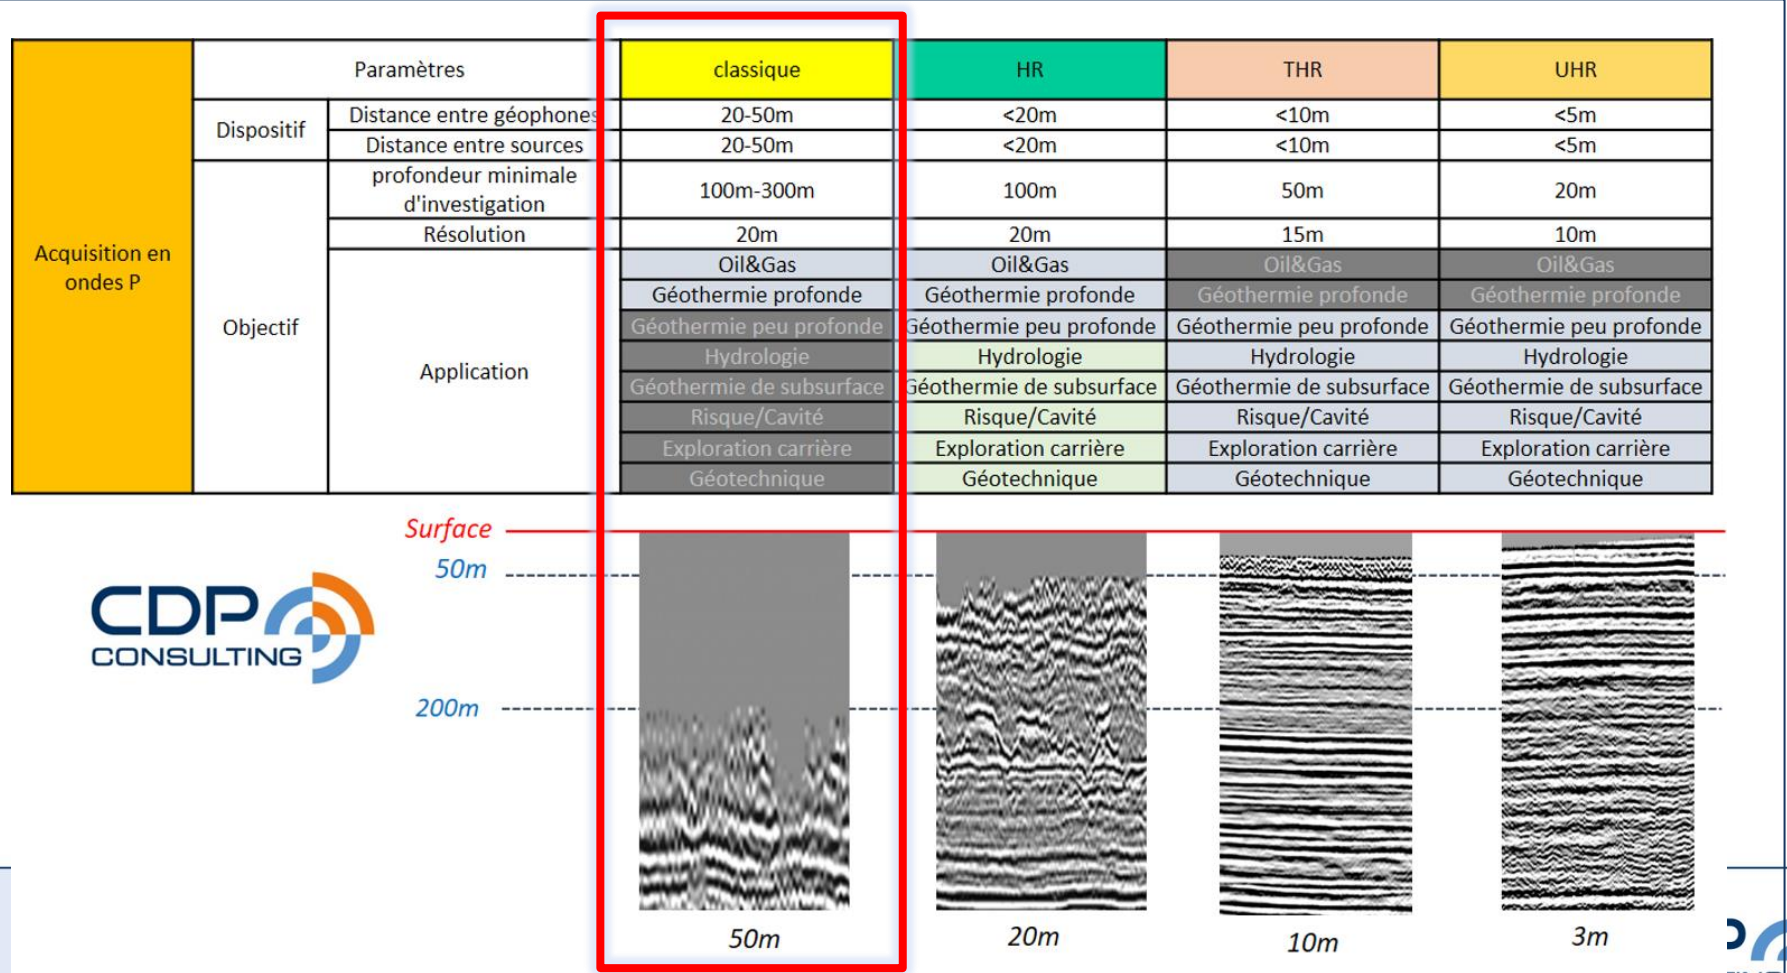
| Acquisition en ondes P | Paramètres | | classique | HR | THR | UHR |
|---|---|---|---|---|---|---|
| | Dispositif | Distance entre géophones | 20-50m | <20m | <10m | <5m |
| | | Distance entre sources | 20-50m | <20m | <10m | <5m |
| | Objectif | profondeur minimale d'investigation | 100m-300m | 100m | 50m | 20m |
| | | Résolution | 20m | 20m | 15m | 10m |
| | | Application | Oil&Gas | Oil&Gas | Oil&Gas | Oil&Gas |
| | | | Géothermie profonde | Géothermie profonde | Géothermie profonde | Géothermie profonde |
| | | | Géothermie peu profonde | Géothermie peu profonde | Géothermie peu profonde | Géothermie peu profonde |
| | | | Hydrologie | Hydrologie | Hydrologie | Hydrologie |
| | | | Géothermie de subsurface | Géothermie de subsurface | Géothermie de subsurface | Géothermie de subsurface |
| | | | Risque/Cavité | Risque/Cavité | Risque/Cavité | Risque/Cavité |
| | | | Exploration carrière | Exploration carrière | Exploration carrière | Exploration carrière |
| | | | Géotechnique | Géotechnique | Géotechnique | Géotechnique |

Surface

50m

200m

CDP CONSULTING

50m 20m 10m 3m